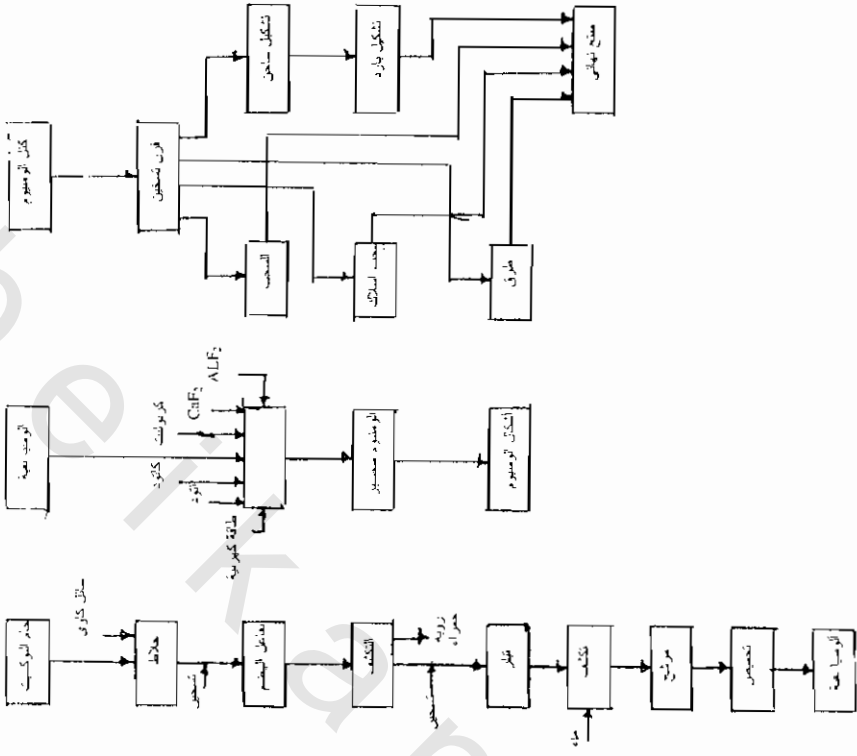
كتل الومنيوم

فرن تسخين

تشكيل ساخن

تشكيل بارد

منتج نهائي

السحب

سحب اسلاك

طرق

الومينا

كربونات

$CaF_2$

$ALF_3$

كاثود

انود

طاقة كهربية

الومنيوم مصهور

اشكال الومنيوم

خام البوكسيت

سائل كاوي

خلاط

تسخين

تفاعل الهضم

التكثيف

رواسب حمراء

تسخين

تبريد

تكثيف

ماء

ترشيح

تحميص

الومينا